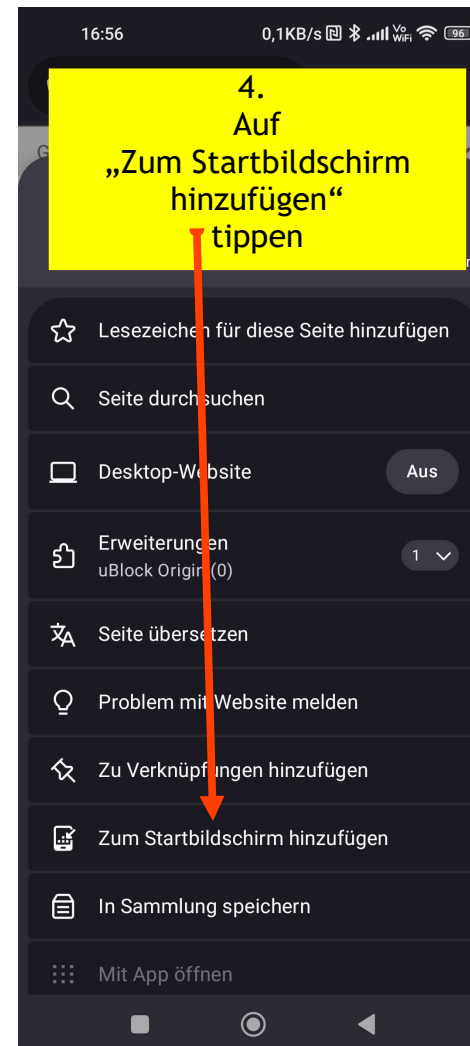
16:56 0,1KB/s 96

4.
Auf
„Zum Startbildschirm hinzufügen“
tippen

Lesezeichen für diese Seite hinzufügen

Seite durchsuchen

Desktop-Website Aus

Erweiterungen
uBlock Origin (0) 1

Seite übersetzen

Problem mit Website melden

Zu Verknüpfungen hinzufügen

Zum Startbildschirm hinzufügen

In Sammlung speichern

Mit App öffnen